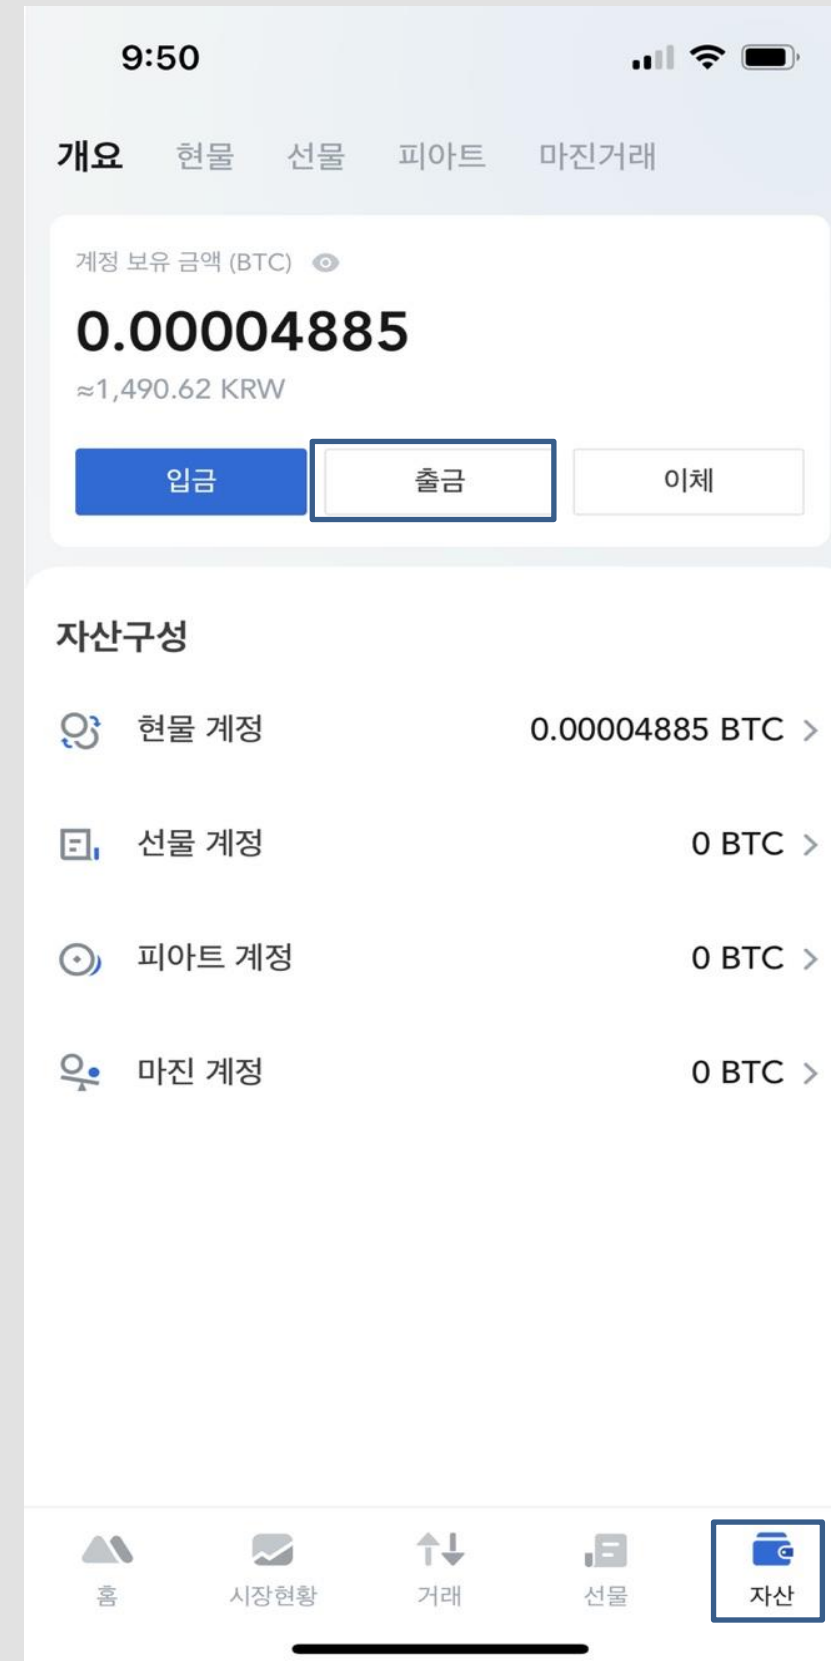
9:50

개요 현물 선물 피아트 마진거래

계정 보유 금액 (BTC)

0.00004885

≈1,490.62 KRW

입금 출금 이체

자산구성

현물 계정 0.00004885 BTC >

선물 계정 0 BTC >

피아트 계정 0 BTC >

마진 계정 0 BTC >

홈 시장현황 거래 선물 자산